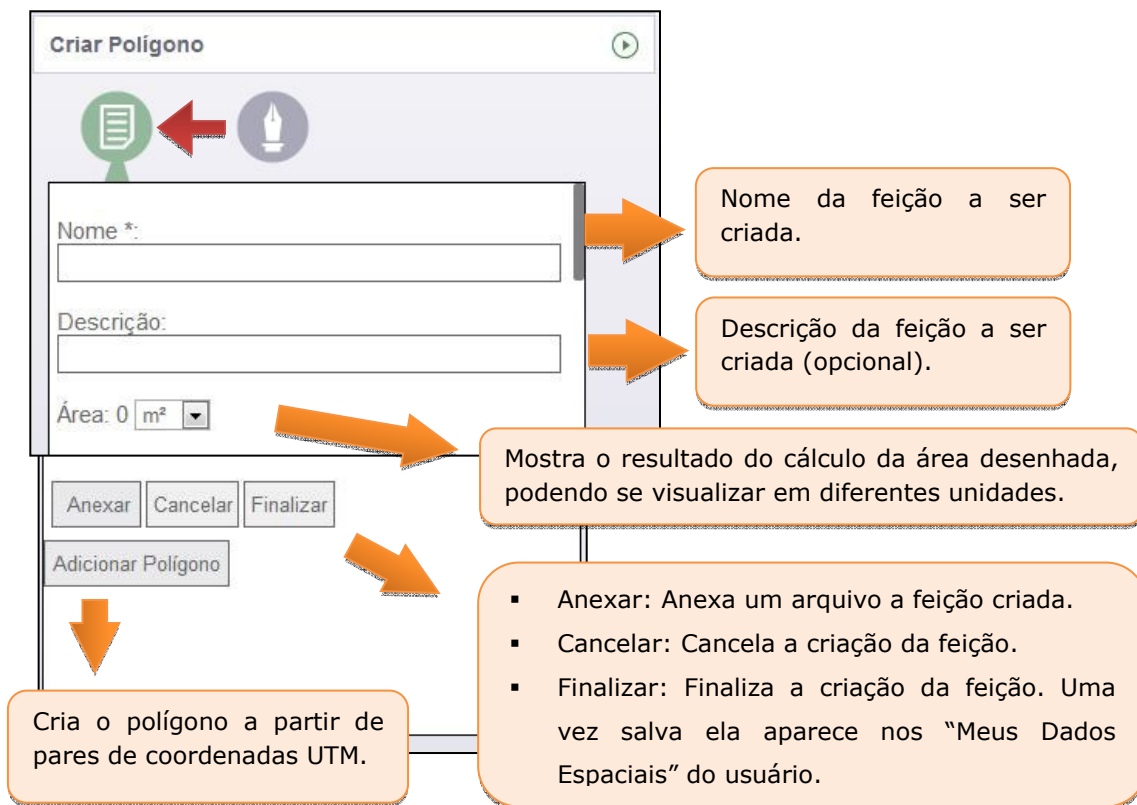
Criar Polígono

Nome *:

Descrição:

Área: 0 m²

Anexar Cancelar Finalizar

Adicionar Polígono

Nome da feição a ser criada.

Descrição da feição a ser criada (opcional).

Mostra o resultado do cálculo da área desenhada, podendo se visualizar em diferentes unidades.

- Anexar: Anexa um arquivo a feição criada.
- Cancelar: Cancela a criação da feição.
- Finalizar: Finaliza a criação da feição. Uma vez salva ela aparece nos "Meus Dados Espaciais" do usuário.

Cria o polígono a partir de pares de coordenadas UTM.